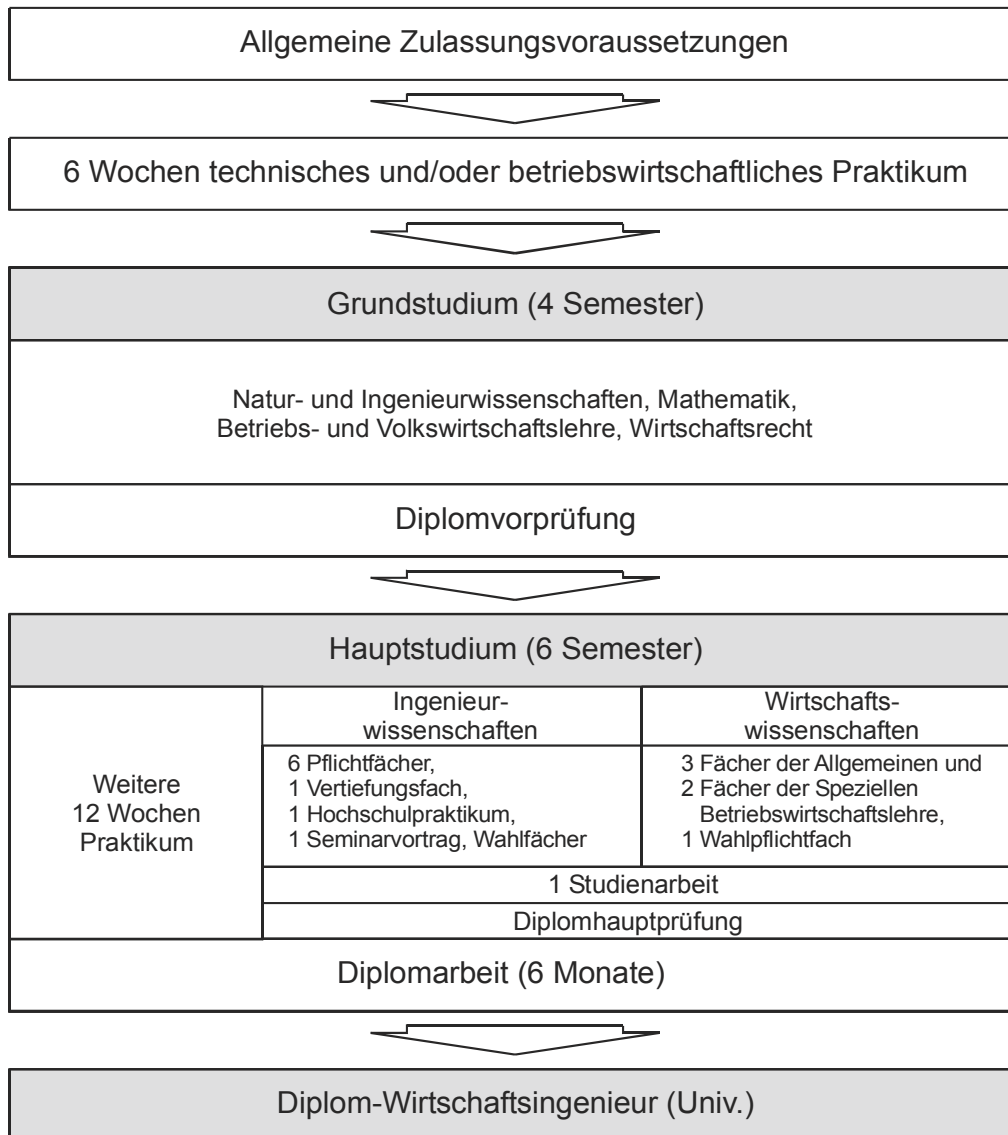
Allgemeine Zulassungsvoraussetzungen

6 Wochen technisches und/oder betriebswirtschaftliches Praktikum

Grundstudium (4 Semester)

Natur- und Ingenieurwissenschaften, Mathematik, Betriebs- und Volkswirtschaftslehre, Wirtschaftsrecht

Diplomvorprüfung

Hauptstudium (6 Semester)

Weitere 12 Wochen Praktikum

Ingenieurwissenschaften

6 Pflichtfächer,
1 Vertiefungsfach,
1 Hochschulpraktikum,
1 Seminarvortrag, Wahlfächer

Wirtschaftswissenschaften

3 Fächer der Allgemeinen und
2 Fächer der Speziellen Betriebswirtschaftslehre,
1 Wahlpflichtfach

1 Studienarbeit

Diplomhauptprüfung

Diplomarbeit (6 Monate)

Diplom-Wirtschaftsingenieur (Univ.)